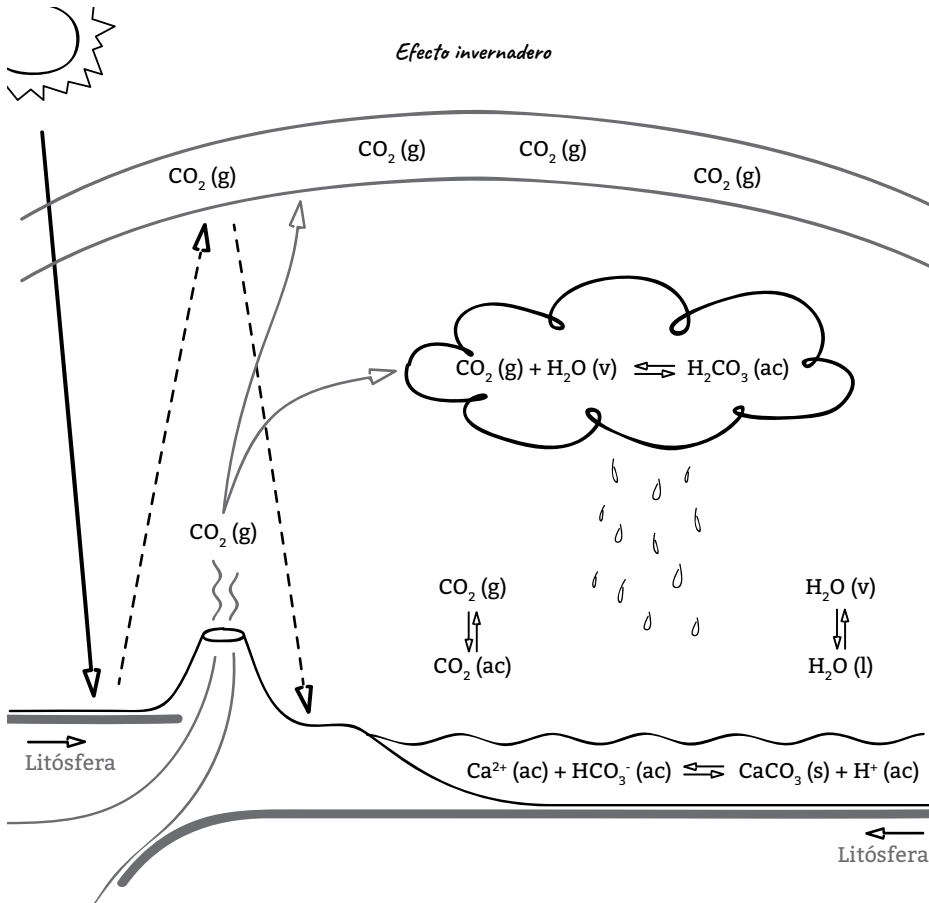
Efecto invernadero

$CO_2$ (g)

$CO_2$ (g)

$CO_2$ (g)

$CO_2$ (g)

$CO_2$ (g) + $H_2O$ (v) $\rightleftharpoons$ $H_2CO_3$ (ac)

$CO_2$ (g)

$CO_2$ (g)

$CO_2$ (ac)

$H_2O$ (v)

$H_2O$ (l)

Litósfera

$Ca^{2+}$ (ac) + $HCO_3^-$ (ac) $\rightleftharpoons$ $CaCO_3$ (s) + $H^+$ (ac)

Litósfera